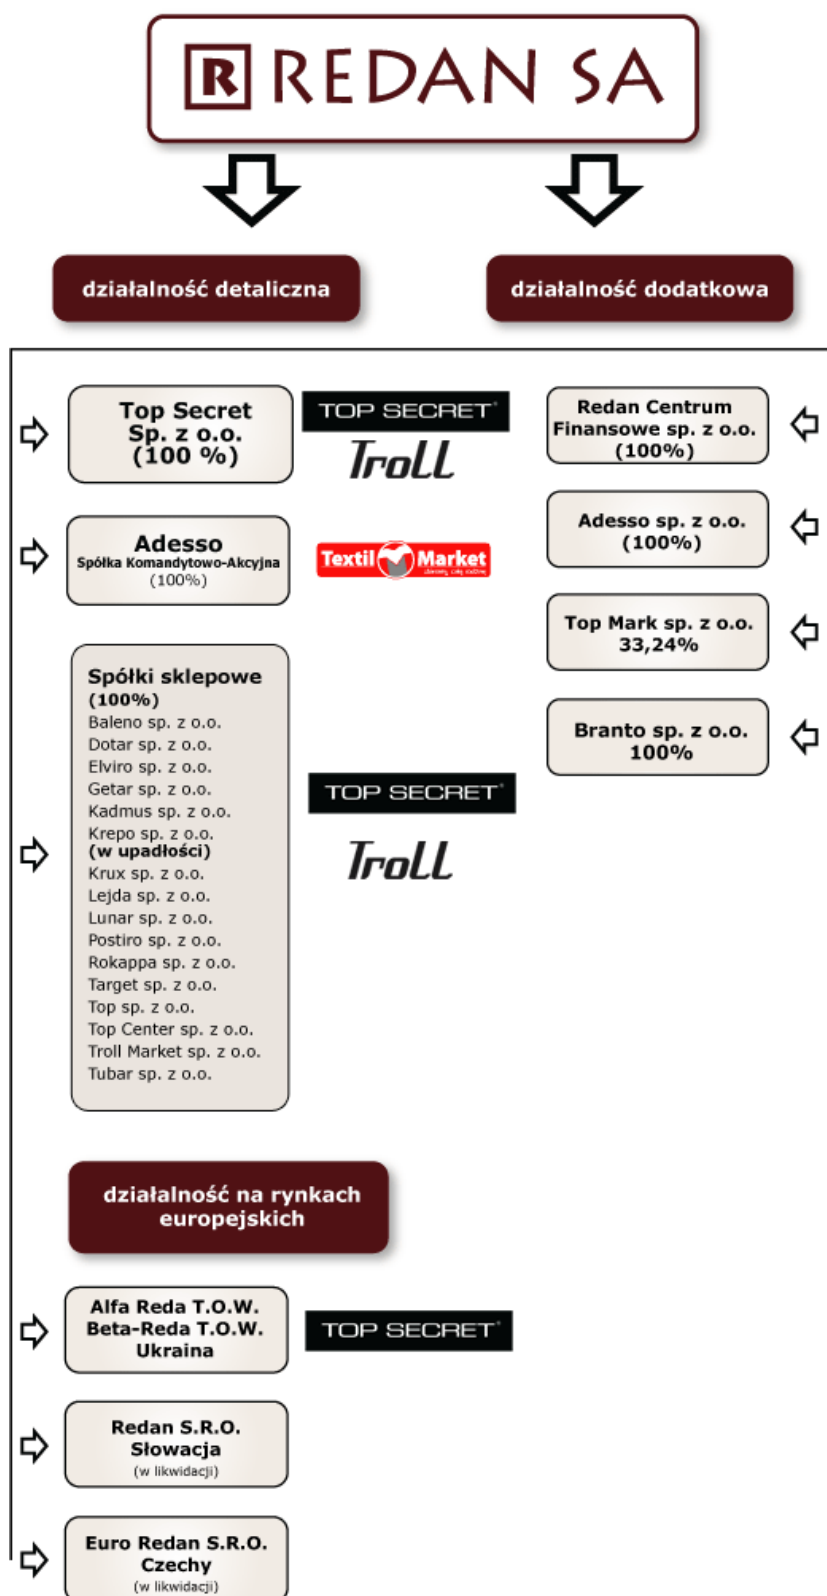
R REDAN SA

działalność detaliczna

działalność dodatkowa

Top Secret Sp. z o.o. (100 %)

TOP SECRET
TroLL

Redan Centrum Finansowe sp. z o.o. (100%)

Adesso Spółka Komandytowo-Akcyjna (100%)

Textil Market
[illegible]

Adesso sp. z o.o. (100%)

Top Mark sp. z o.o. 33,24%

Branto sp. z o.o. 100%

Spółki sklepowe (100%)
Baleno sp. z o.o.
Dotar sp. z o.o.
Elviro sp. z o.o.
Getar sp. z o.o.
Kadmus sp. z o.o.
Krepo sp. z o.o. (w upadłości)
Krux sp. z o.o.
Lejda sp. z o.o.
Lunar sp. z o.o.
Postiro sp. z o.o.
Rokappa sp. z o.o.
Target sp. z o.o.
Top sp. z o.o.
Top Center sp. z o.o.
Troll Market sp. z o.o.
Tubar sp. z o.o.

TOP SECRET
TroLL

działalność na rynkach europejskich

Alfa Reda T.O.W. Beta-Reda T.O.W. Ukraina

TOP SECRET

Redan S.R.O. Słowacja (w likwidacji)

Euro Redan S.R.O. Czechy (w likwidacji)